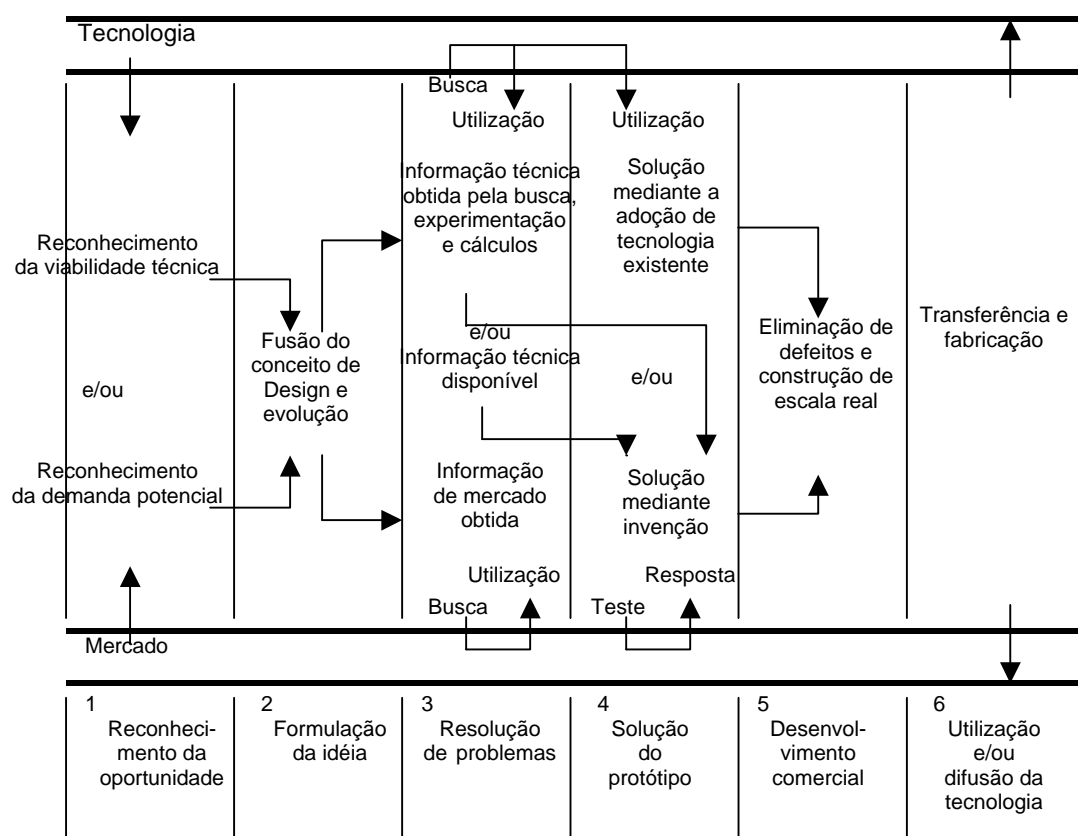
Tecnologia

Busca

Utilização

Utilização

Informação técnica obtida pela busca, experimentação e cálculos

Solução mediante a adoção de tecnologia existente

Reconhecimento da viabilidade técnica

Fusão do conceito de Design e evolução

e/ou
Informação técnica disponível

e/ou

Eliminação de defeitos e construção de escala real

Transferência e fabricação

e/ou

Reconhecimento da demanda potencial

Informação de mercado obtida

Solução mediante invenção

Utilização

Resposta

Busca

Teste

Mercado

| 1 Reconhecimento da oportunidade | 2 Formulação da idéia | 3 Resolução de problemas | 4 Solução do protótipo | 5 Desenvolvimento comercial | 6 Utilização e/ou difusão da tecnologia |
|---|---|---|---|---|---|